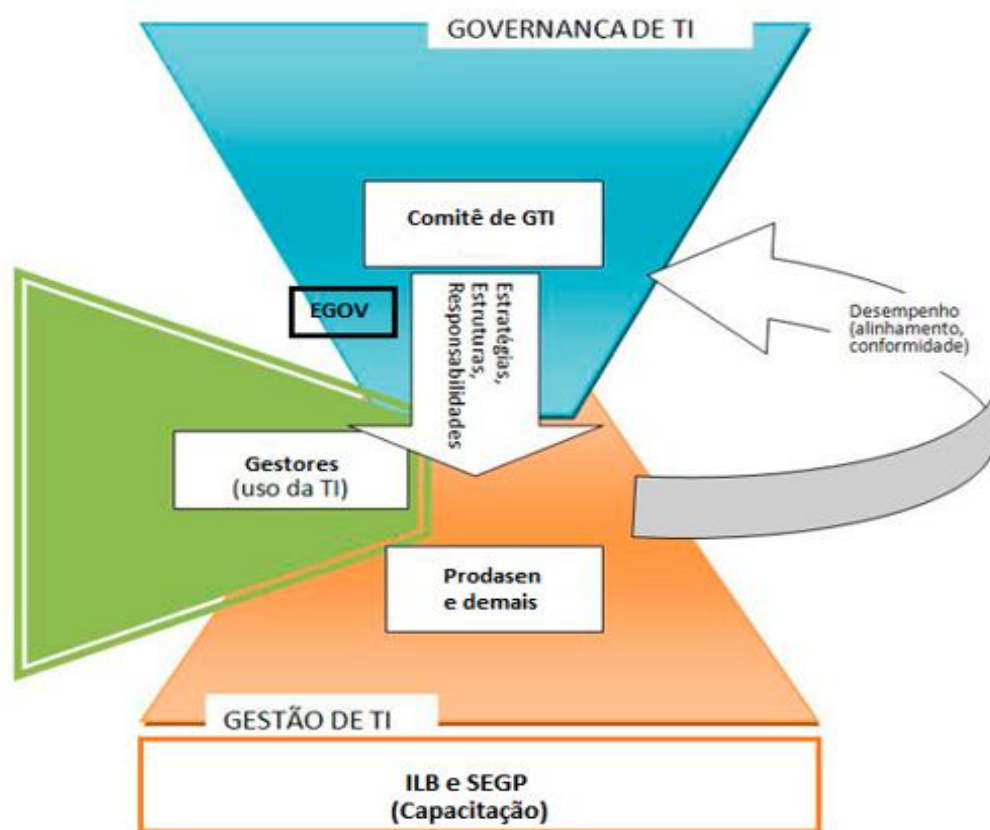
GOVERNANCA DE TI

Comitê de GTI

EGOV

Estratégias, Estruturas, Responsabilidades

Desempenho (alinhamento, conformidade)

Gestores (uso da TI)

Prodasen e demais

GESTÃO DE TI

ILB e SEGP (Capacitação)